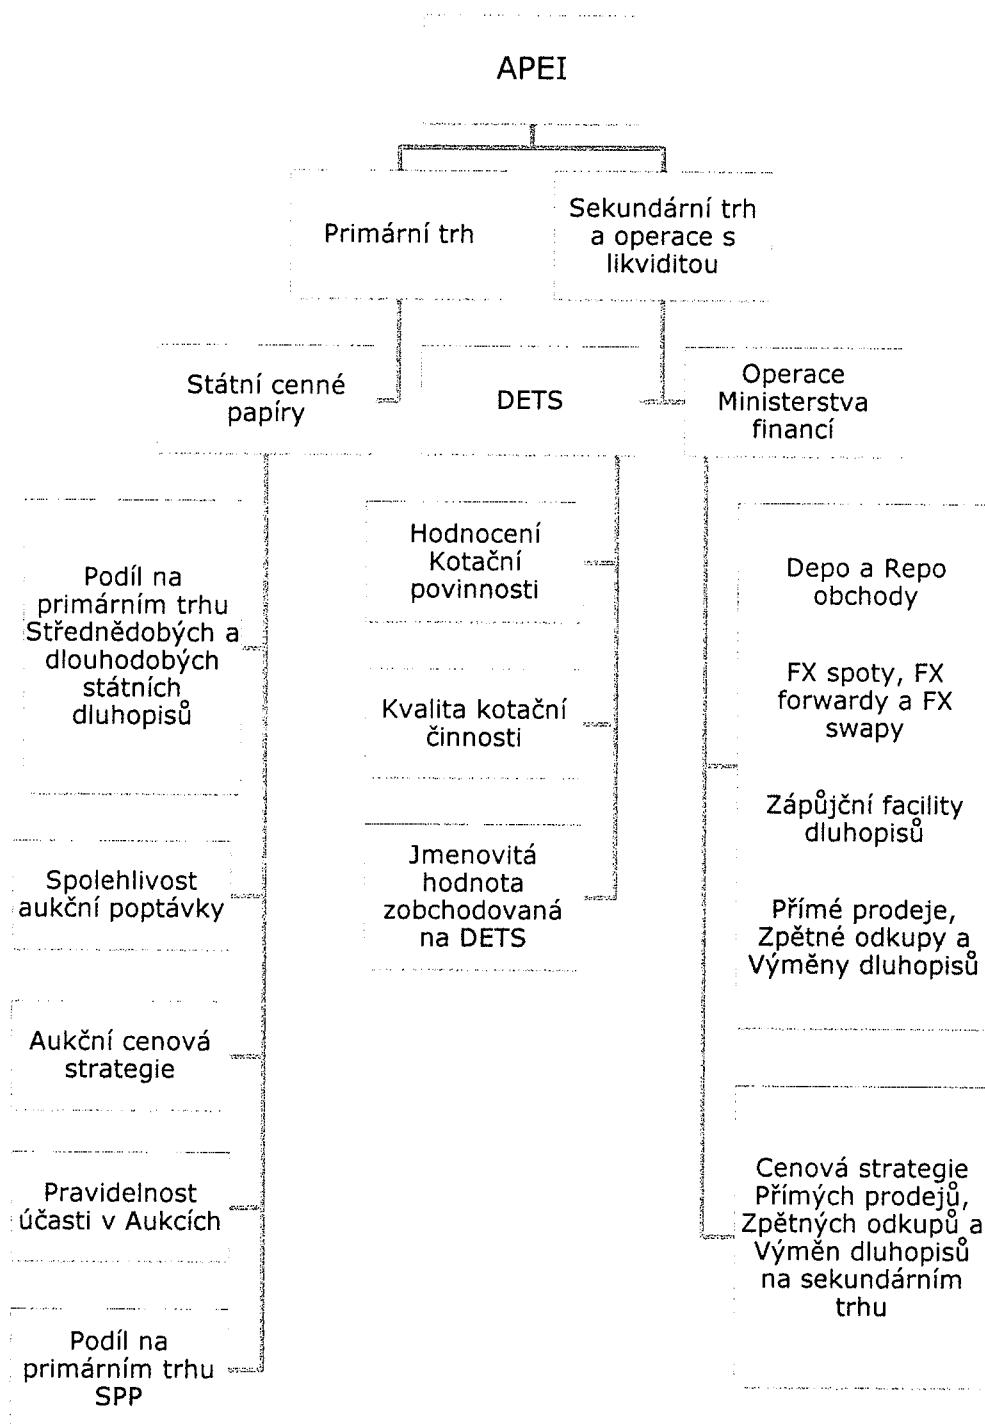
APEI

Primární trh

Sekundární trh a operace s likviditou

Státní cenné papíry

DETS

Operace Ministerstva financí

Podíl na primárním trhu Střednědobých a dlouhodobých státních dluhopisů

Spolehlivost aukční poptávky

Aukční cenová strategie

Pravidelnost účasti v Aukcích

Podíl na primárním trhu SPP

Hodnocení Kotační povinnosti

Kvalita kotační činnosti

Jmenovitá hodnota zobchodovaná na DETS

Depo a Repo obchody

FX spoty, FX forwardy a FX swapy

Zápůjční facility dluhopisů

Přímé prodeje, Zpětné odkupy a Výměny dluhopisů

Cenová strategie Přímých prodejů, Zpětných odkupů a Výměn dluhopisů na sekundárním trhu